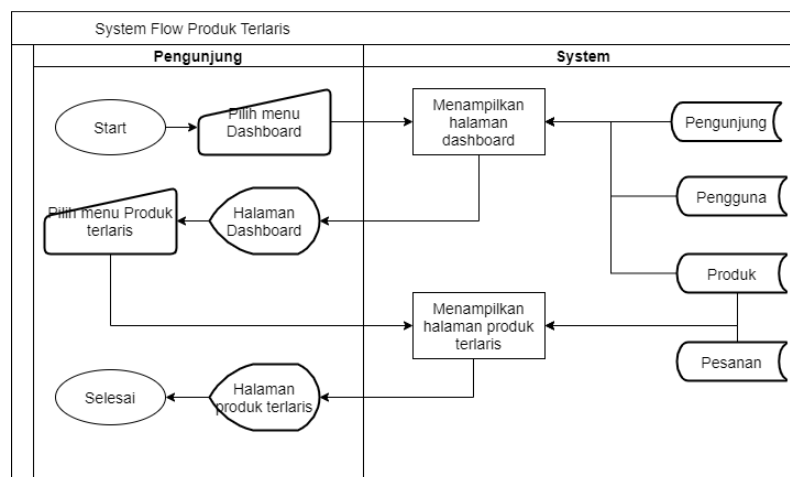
System Flow Produk Terlaris

Pengunjung

System

Start

Pilih menu Dashboard

Menampilkan halaman dashboard

Pengunjung

Pengguna

Pilih menu Produk terlaris

Halaman Dashboard

Produk

Menampilkan halaman produk terlaris

Pesanan

Selesai

Halaman produk terlaris